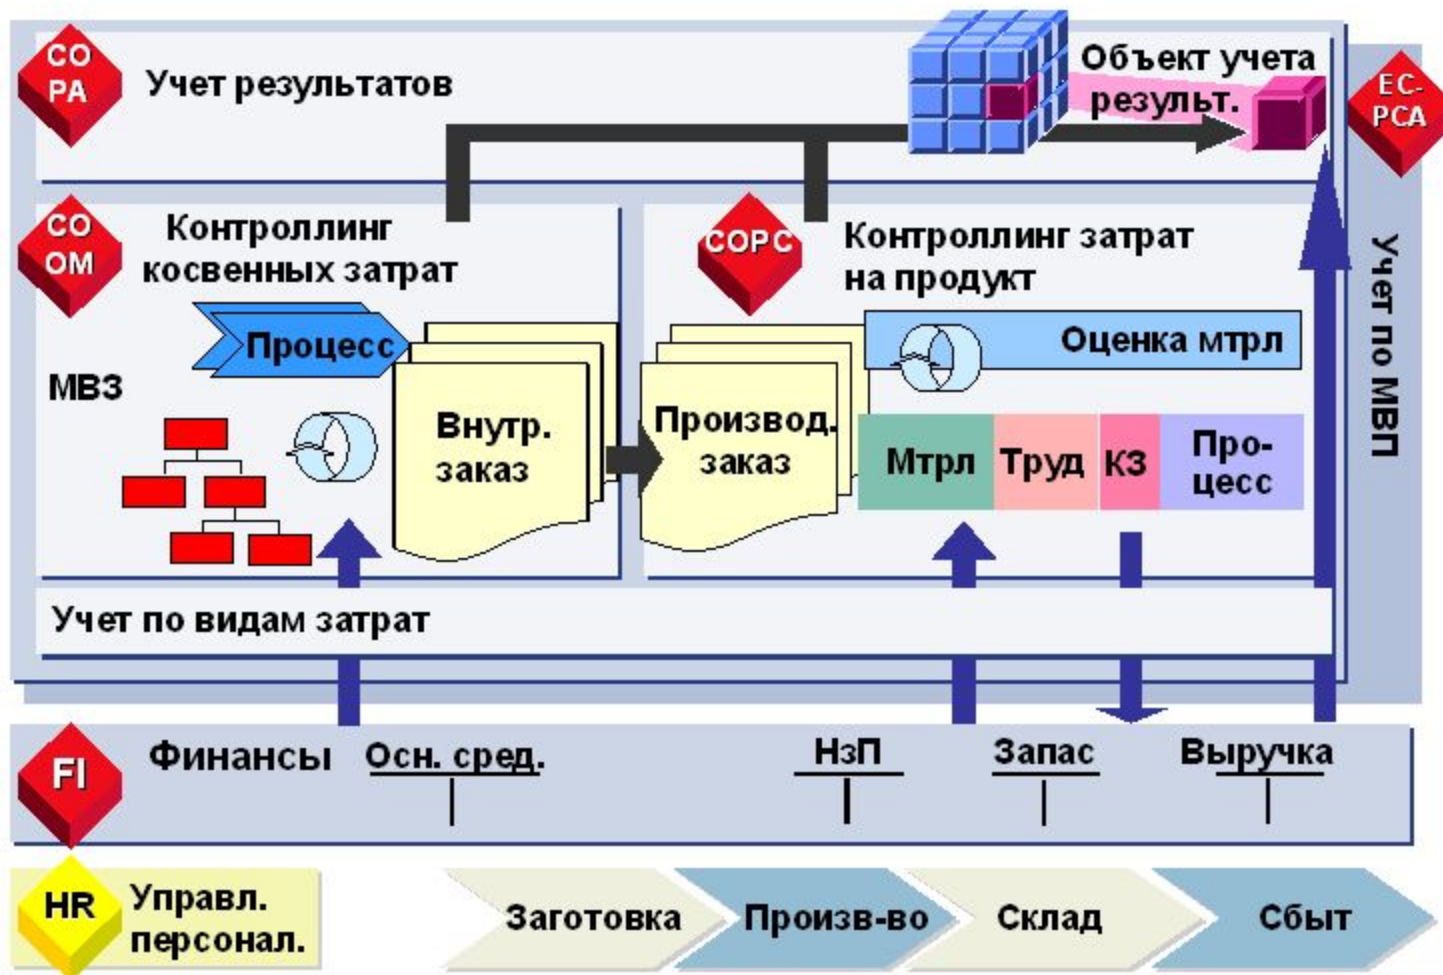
CO PA
Учет результатов

Объект учета результ.

EC-PCA

CO OM
Контроллинг косвенных затрат

Процесс

МВЗ

Внутр. заказ

COPC
Контроллинг затрат на продукт

Производ. заказ

Оценка мтрл

Мтрл | Труд | КЗ | Процесс

Учет по МВП

Учет по видам затрат

FI
Финансы
Осн. сред.
НзП
Запас
Выручка

HR
Управл. персонал.

Заготовка
Произв-во
Склад
Сбыт